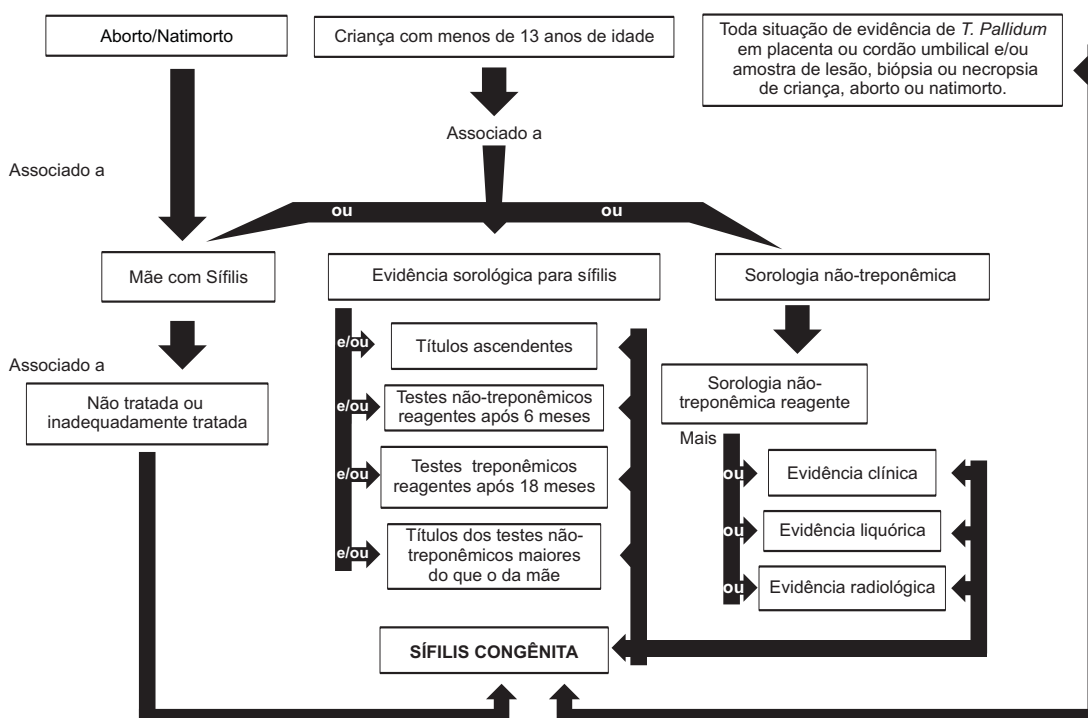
Aborto/Natimorto

Criança com menos de 13 anos de idade

Toda situação de evidência de *T. Pallidum* em placenta ou cordão umbilical e/ou amostra de lesão, biópsia ou necropsia de criança, aborto ou natimorto.

Associado a

Associado a

ou

ou

Mãe com Sífilis

Evidência sorológica para sífilis

Sorologia não-treponêmica

Associado a

Não tratada ou inadequadamente tratada

e/ou

Títulos ascendentes

e/ou

Testes não-treponêmicos reagentes após 6 meses

e/ou

Testes treponêmicos reagentes após 18 meses

e/ou

Títulos dos testes não-treponêmicos maiores do que o da mãe

Sorologia não-treponêmica reagente

Mais

ou

Evidência clínica

ou

Evidência liquórica

ou

Evidência radiológica

SÍFILIS CONGÊNITA